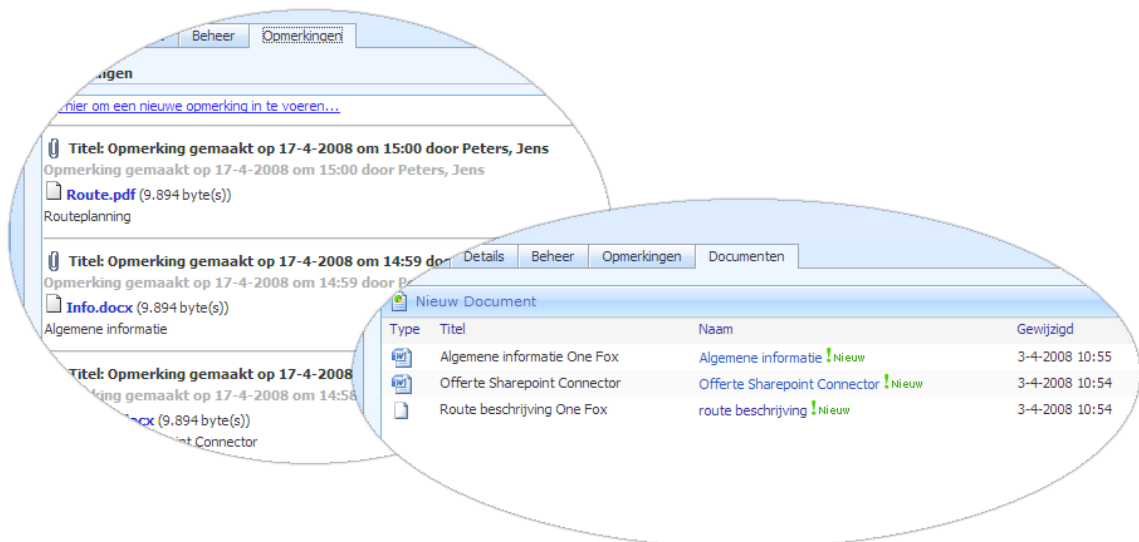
Beheer | Opmerkingen

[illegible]ngen

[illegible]hier om een nieuwe opmerking in te voeren…

Titel: Opmerking gemaakt op 17-4-2008 om 15:00 door Peters, Jens
Opmerking gemaakt op 17-4-2008 om 15:00 door Peters, Jens
Route.pdf (9.894 byte(s))
Routeplanning

Titel: Opmerking gemaakt op 17-4-2008 om 14:59 do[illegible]
Opmerking gemaakt op 17-4-2008 om 14:59 door P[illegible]
Info.docx (9.894 byte(s))
Algemene informatie

Titel: Opmerking gemaakt op 17-4-2008
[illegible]rking gemaakt op 17-4-2008 om 14:58
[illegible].docx (9.894 byte(s))
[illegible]int Connector

Details | Beheer | Opmerkingen | Documenten

Nieuw Document

| Type | Titel | Naam | Gewijzigd |
|---|---|---|---|
| | Algemene informatie One Fox | Algemene informatie ! Nieuw | 3-4-2008 10:55 |
| | Offerte Sharepoint Connector | Offerte Sharepoint Connector ! Nieuw | 3-4-2008 10:54 |
| | Route beschrijving One Fox | route beschrijving ! Nieuw | 3-4-2008 10:54 |